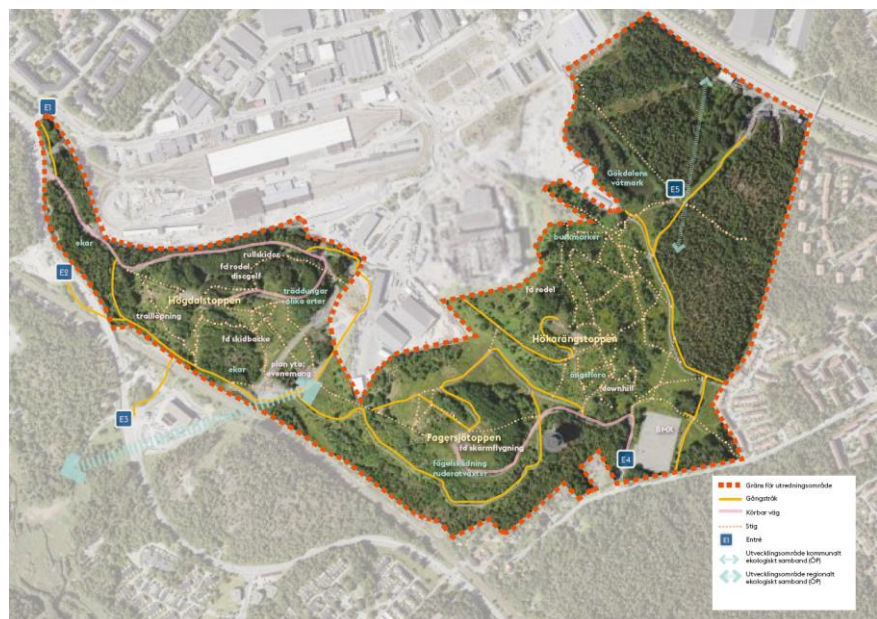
E1

E2

E3

E4

E5

ekar

rullskidor

fd rodel
discgolf

Högdalstoppen

trädungar
olika arter

traillöpning

fd skidbacke

ekar

plan yta
evenemang

Gökdalens våtmark

buskmarker

fd rodel

Högdalstoppen

Hökarängstoppen

ängsflora

downhill

Fagersjötoppen

fd skärmflygning

fågelskådning
ruderatväxter

Gräns för utredningsområde

Gångstråk

Körbar väg

Stig

Entré

Utvecklingsområde kommunalt ekologiskt samband (ÖP)

Utvecklingsområde regionalt ekologiskt samband (ÖP)